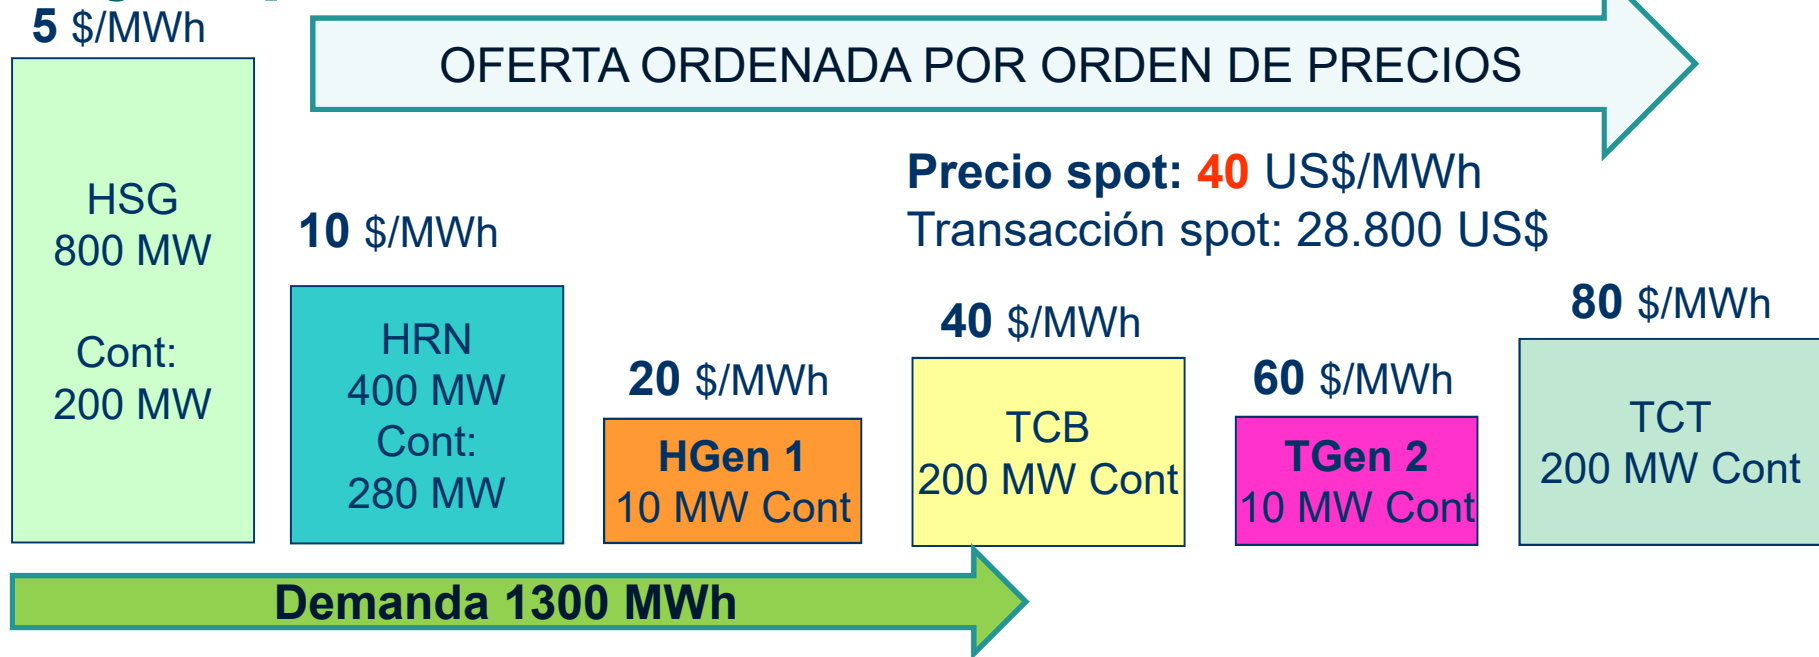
5 $/MWh

OFERTA ORDENADA POR ORDEN DE PRECIOS

HSG
800 MW

Cont:
200 MW

10 $/MWh

Precio spot: 40 US$/MWh
Transacción spot: 28.800 US$

HRN
400 MW
Cont:
280 MW

20 $/MWh

HGen 1
10 MW Cont

40 $/MWh

TCB
200 MW Cont

60 $/MWh

TGen 2
10 MW Cont

80 $/MWh

TCT
200 MW Cont

Demanda 1300 MWh